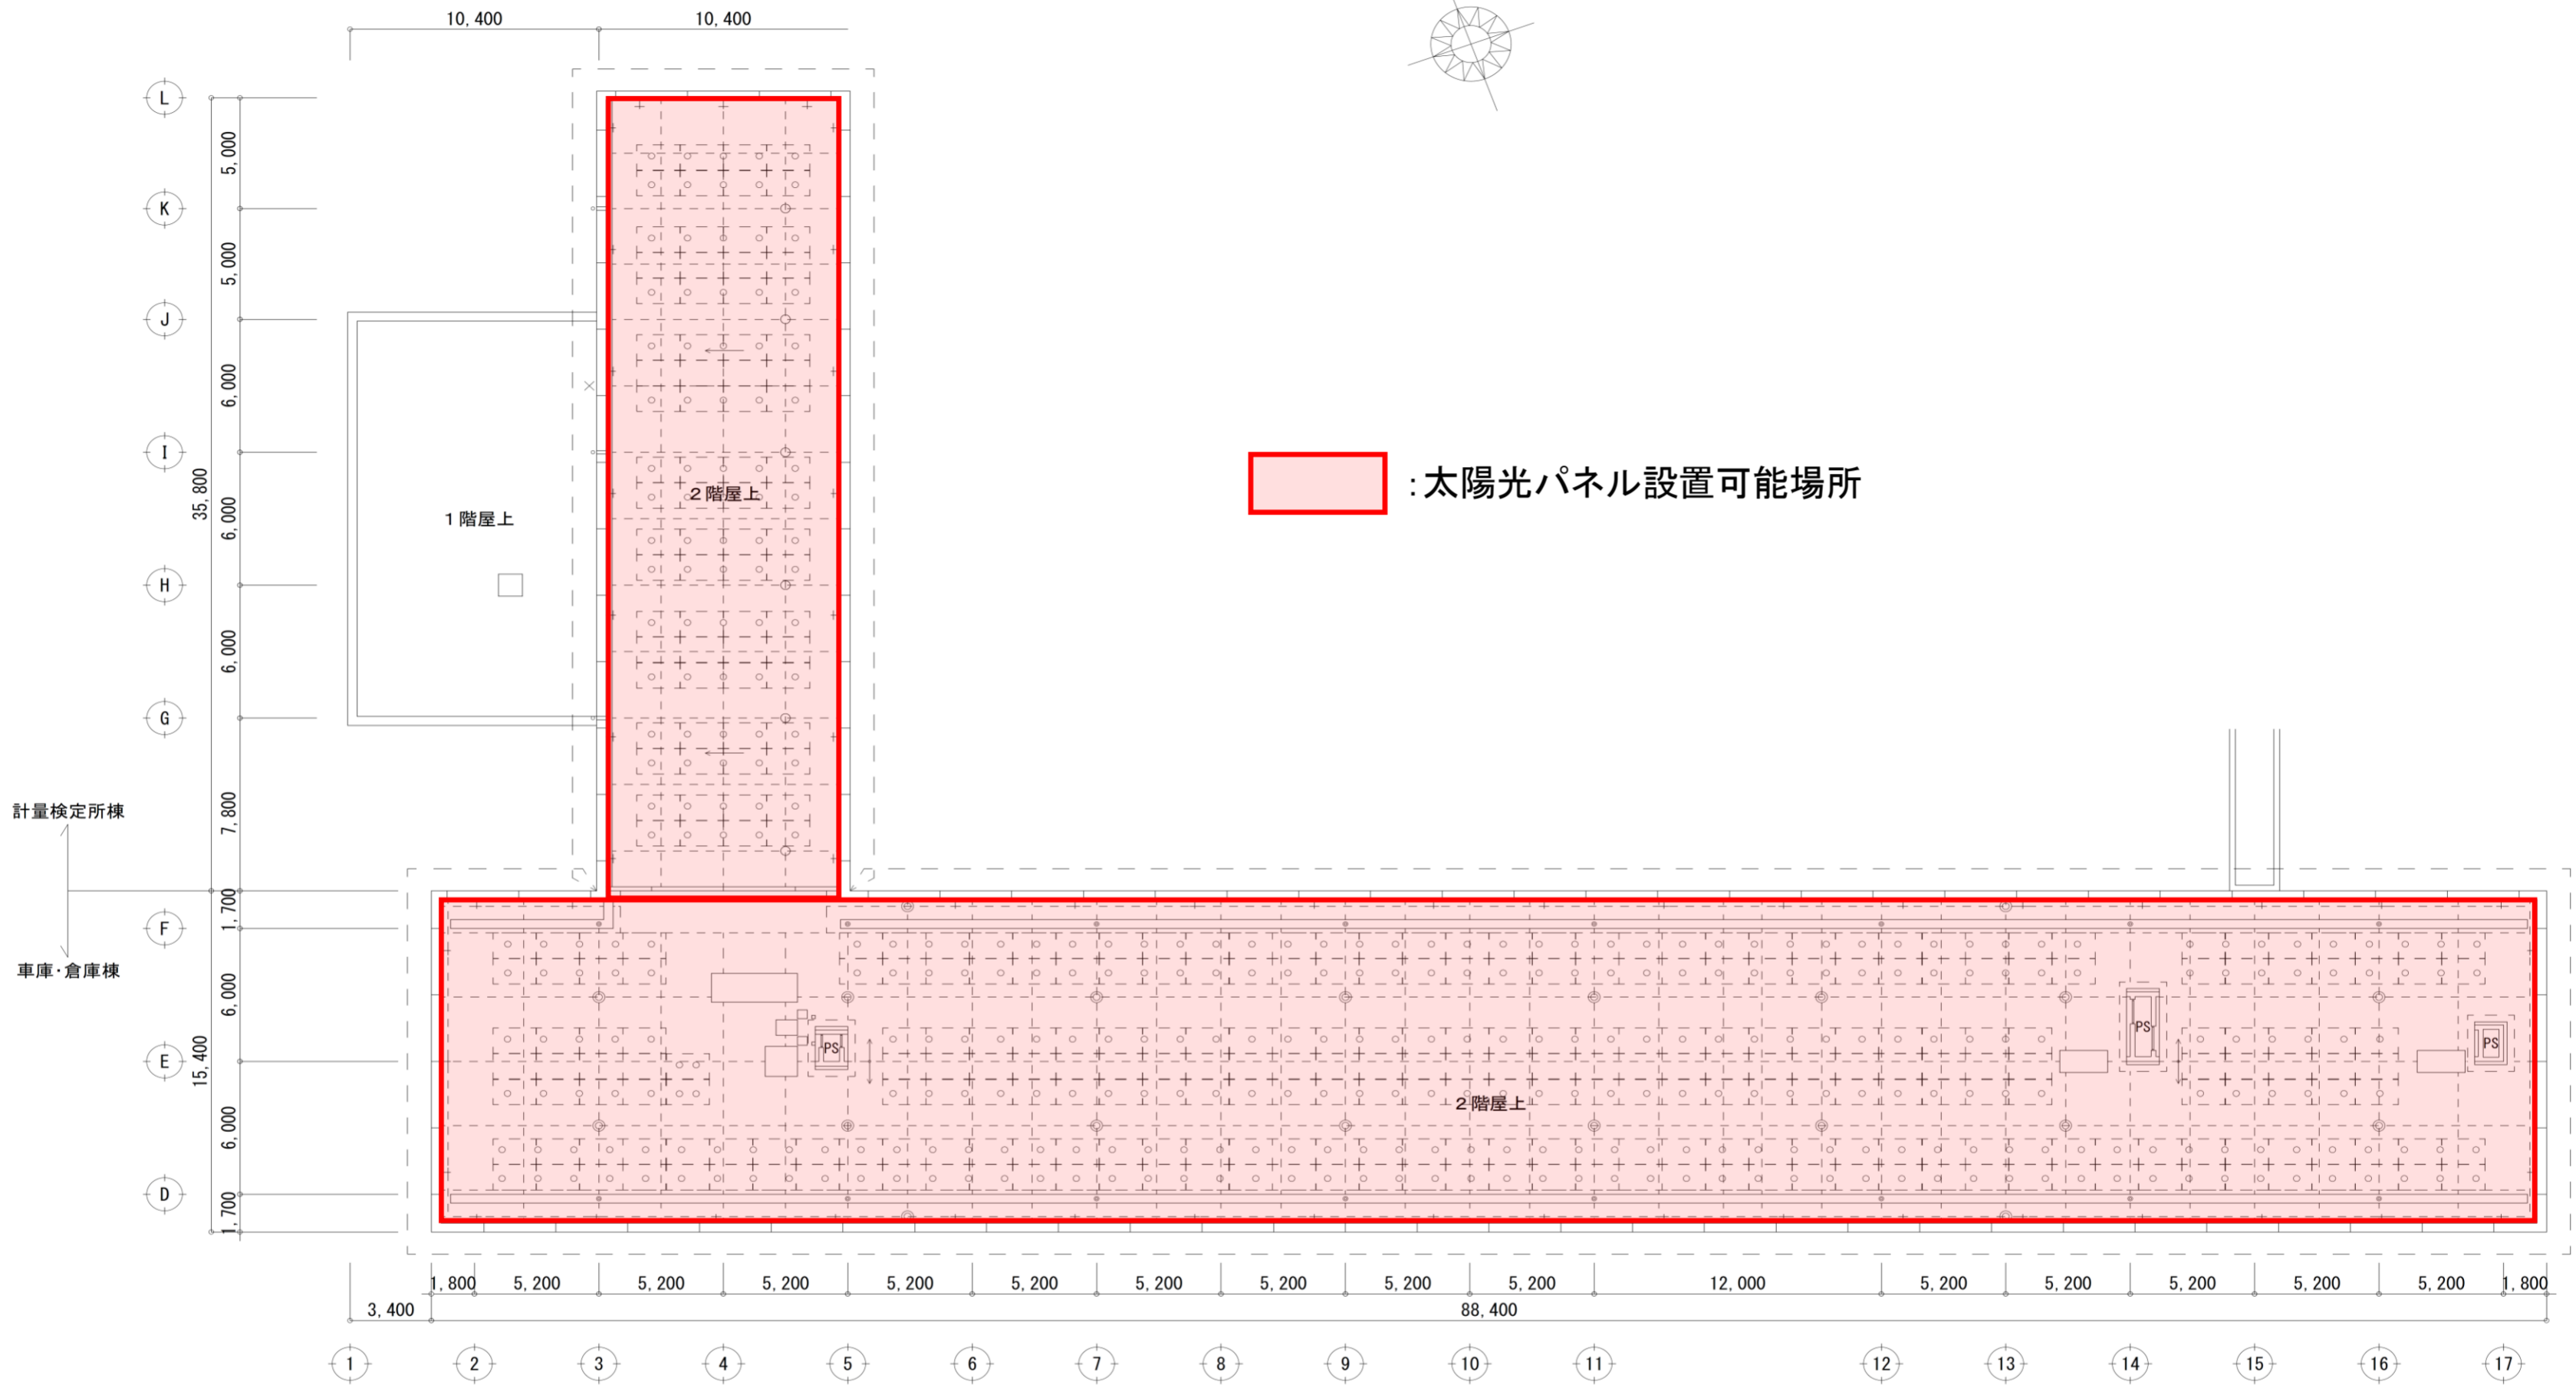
10,400 10,400

L
K
J
I
H
G
F
E
D

5,000
5,000
6,000
35,800
6,000
6,000
7,800
1,700
6,000
15,400
6,000
1,700

:太陽光パネル設置可能場所

2階屋上

1階屋上

計量検定所棟

車庫・倉庫棟

PS
PS
PS

2階屋上

1,800 5,200 5,200 5,200 5,200 5,200 5,200 5,200 5,200 5,200 12,000 5,200 5,200 5,200 5,200 5,200 1,800
3,400
88,400

1 2 3 4 5 6 7 8 9 10 11 12 13 14 15 16 17